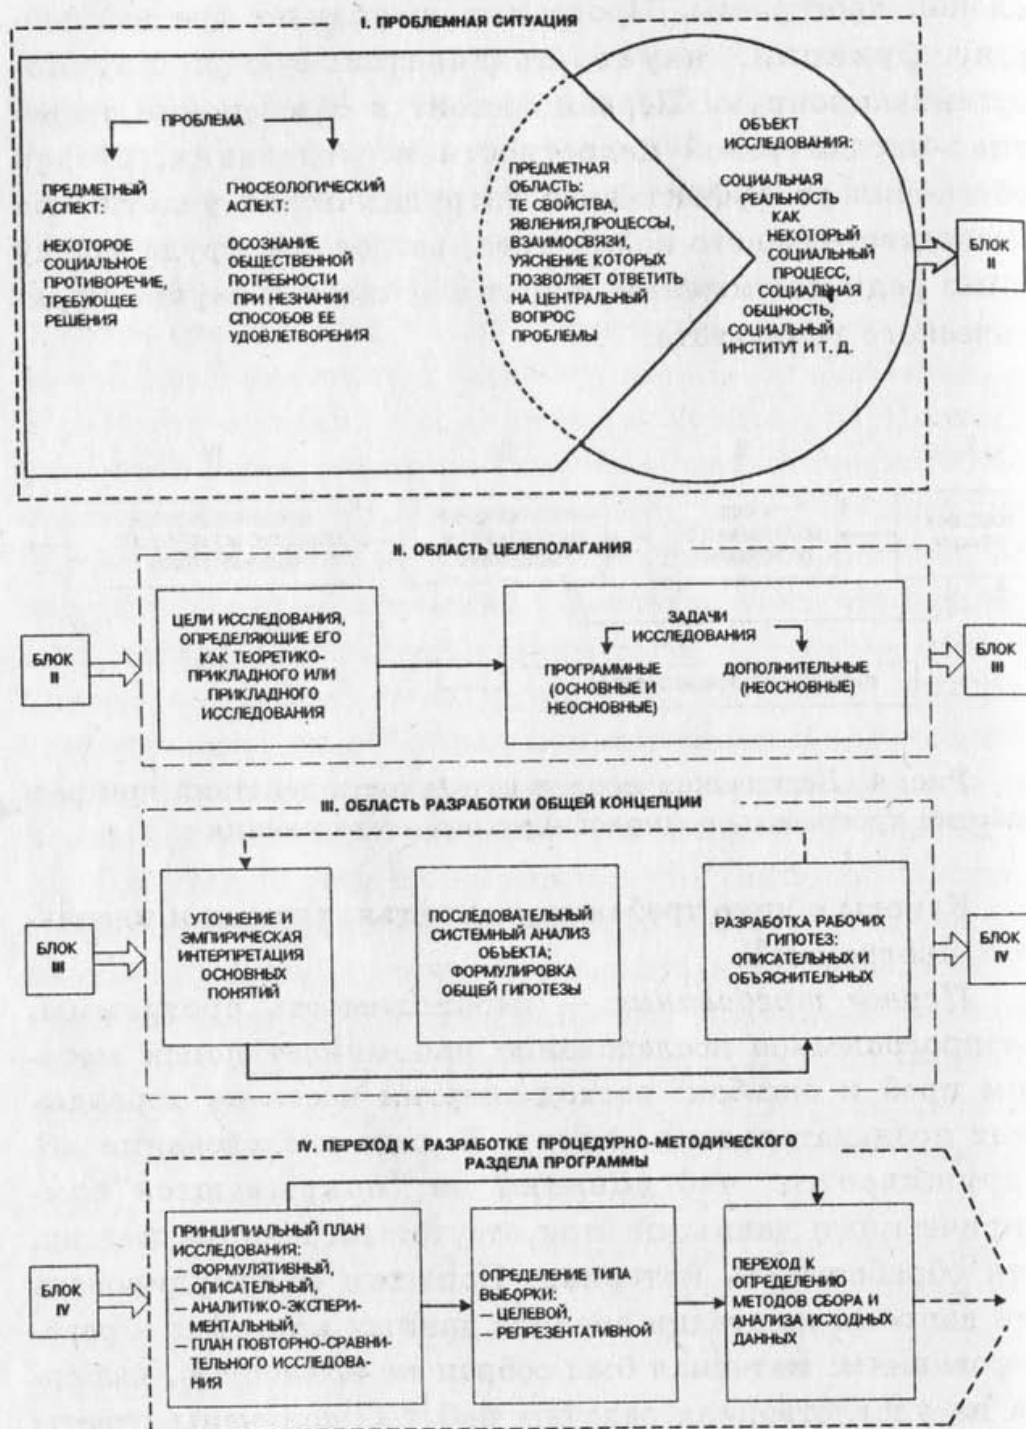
I. ПРОБЛЕМНАЯ СИТУАЦИЯ

ПРОБЛЕМА

ПРЕДМЕТНЫЙ АСПЕКТ:

НЕКОТОРОЕ СОЦИАЛЬНОЕ ПРОТИВОРЕЧИЕ, ТРЕБУЮЩЕЕ РЕШЕНИЯ

ГНОСЕОЛОГИЧЕСКИЙ АСПЕКТ:

ОСОЗНАНИЕ ОБЩЕСТВЕННОЙ ПОТРЕБНОСТИ ПРИ НЕЗНАНИИ СПОСОБОВ ЕЕ УДОВЛЕТВОРЕНИЯ

ПРЕДМЕТНАЯ ОБЛАСТЬ: ТЕ СВОЙСТВА, ЯВЛЕНИЯ,ПРОЦЕССЫ, ВЗАИМОСВЯЗИ, УЯСНЕНИЕ КОТОРЫХ ПОЗВОЛЯЕТ ОТВЕТИТЬ НА ЦЕНТРАЛЬНЫЙ ВОПРОС ПРОБЛЕМЫ

ОБЪЕКТ ИССЛЕДОВАНИЯ:

СОЦИАЛЬНАЯ РЕАЛЬНОСТЬ КАК НЕКОТОРЫЙ СОЦИАЛЬНЫЙ ПРОЦЕСС, СОЦИАЛЬНАЯ ОБЩНОСТЬ, СОЦИАЛЬНЫЙ ИНСТИТУТ И Т. Д.

БЛОК II

II. ОБЛАСТЬ ЦЕЛЕПОЛАГАНИЯ

БЛОК II

ЦЕЛИ ИССЛЕДОВАНИЯ, ОПРЕДЕЛЯЮЩИЕ ЕГО КАК ТЕОРЕТИКО-ПРИКЛАДНОГО ИЛИ ПРИКЛАДНОГО ИССЛЕДОВАНИЯ

ЗАДАЧИ ИССЛЕДОВАНИЯ

ПРОГРАММНЫЕ (ОСНОВНЫЕ И НЕОСНОВНЫЕ)

ДОПОЛНИТЕЛЬНЫЕ (НЕОСНОВНЫЕ)

БЛОК III

III. ОБЛАСТЬ РАЗРАБОТКИ ОБЩЕЙ КОНЦЕПЦИИ

БЛОК III

УТОЧНЕНИЕ И ЭМПИРИЧЕСКАЯ ИНТЕРПРЕТАЦИЯ ОСНОВНЫХ ПОНЯТИЙ

ПОСЛЕДОВАТЕЛЬНЫЙ СИСТЕМНЫЙ АНАЛИЗ ОБЪЕКТА; ФОРМУЛИРОВКА ОБЩЕЙ ГИПОТЕЗЫ

РАЗРАБОТКА РАБОЧИХ ГИПОТЕЗ: ОПИСАТЕЛЬНЫХ И ОБЪЯСНИТЕЛЬНЫХ

БЛОК IV

IV. ПЕРЕХОД К РАЗРАБОТКЕ ПРОЦЕДУРНО-МЕТОДИЧЕСКОГО РАЗДЕЛА ПРОГРАММЫ

БЛОК IV

ПРИНЦИПИАЛЬНЫЙ ПЛАН ИССЛЕДОВАНИЯ:
— ФОРМУЛЯТИВНЫЙ,
— ОПИСАТЕЛЬНЫЙ,
— АНАЛИТИКО-ЭКСПЕРИМЕНТАЛЬНЫЙ,
— ПЛАН ПОВТОРНО-СРАВНИТЕЛЬНОГО ИССЛЕДОВАНИЯ

ОПРЕДЕЛЕНИЕ ТИПА ВЫБОРКИ:
— ЦЕЛЕВОЙ,
— РЕПРЕЗЕНТАТИВНОЙ

ПЕРЕХОД К ОПРЕДЕЛЕНИЮ МЕТОДОВ СБОРА И АНАЛИЗА ИСХОДНЫХ ДАННЫХ